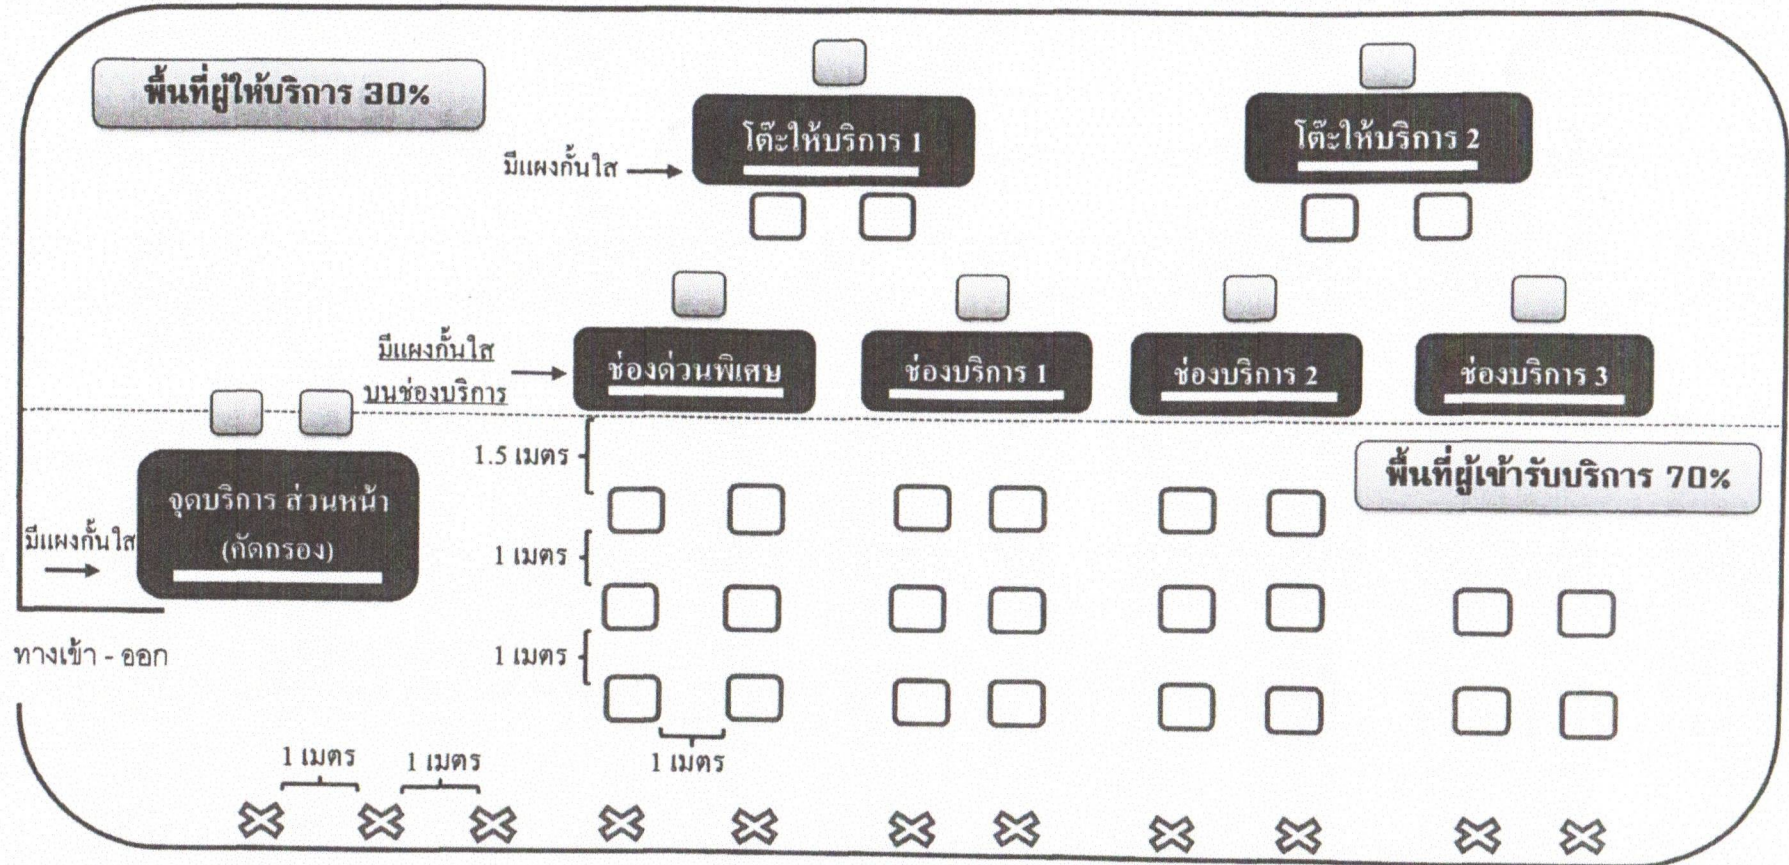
พื้นที่ผู้ให้บริการ 30%

มีแผงกั้นใส

โต๊ะให้บริการ 1

โต๊ะให้บริการ 2

มีแผงกั้นใส บนช่องบริการ

ช่องด่วนพิเศษ

ช่องบริการ 1

ช่องบริการ 2

ช่องบริการ 3

1.5 เมตร

พื้นที่ผู้เข้ารับบริการ 70%

มีแผงกั้นใส

จุดบริการ ส่วนหน้า (คัดกรอง)

1 เมตร

1 เมตร

ทางเข้า - ออก

1 เมตร

1 เมตร

1 เมตร